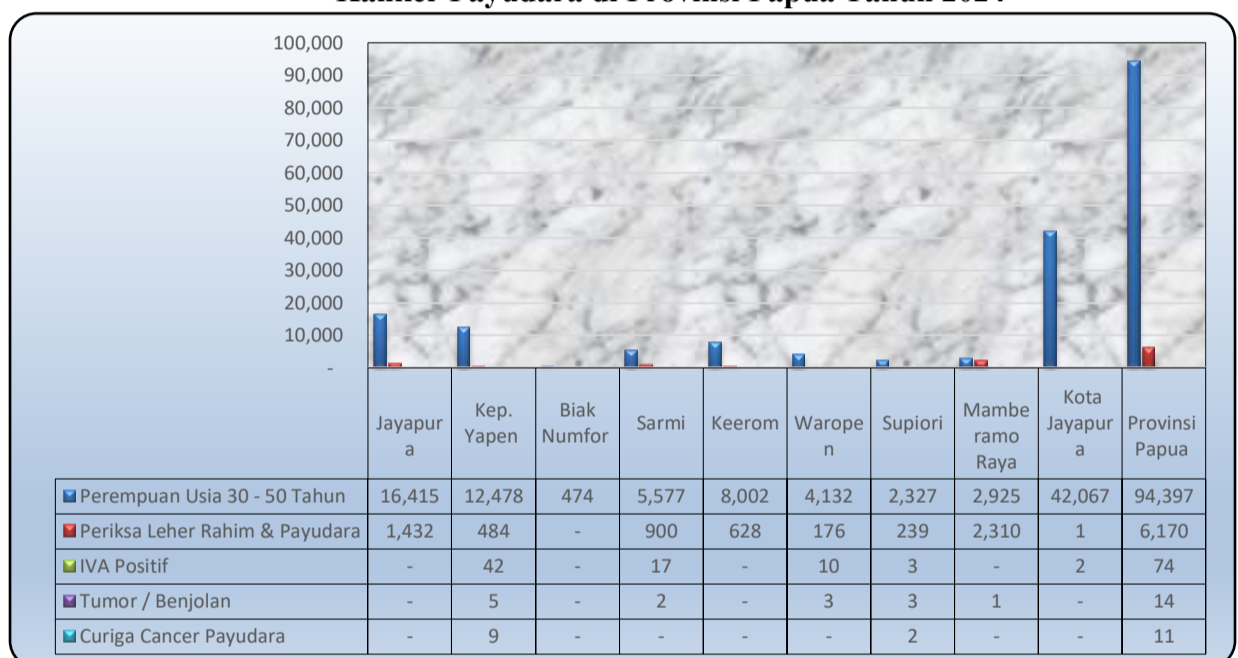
Kanker Payudara di Provinsi Papua Tahun 2024

100,000
90,000
80,000
70,000
60,000
50,000
40,000
30,000
20,000
10,000
-

| | Jayapura | Kep. Yapen | Biak Numfor | Sarmi | Keerom | Waropen | Supiori | Mamberamo Raya | Kota Jayapura | Provinsi Papua |
|---|---|---|---|---|---|---|---|---|---|---|
| Perempuan Usia 30 - 50 Tahun | 16,415 | 12,478 | 474 | 5,577 | 8,002 | 4,132 | 2,327 | 2,925 | 42,067 | 94,397 |
| Periksa Leher Rahim & Payudara | 1,432 | 484 | - | 900 | 628 | 176 | 239 | 2,310 | 1 | 6,170 |
| IVA Positif | - | 42 | - | 17 | - | 10 | 3 | - | 2 | 74 |
| Tumor / Benjolan | - | 5 | - | 2 | - | 3 | 3 | 1 | - | 14 |
| Curiga Cancer Payudara | - | 9 | - | - | - | - | 2 | - | - | 11 |